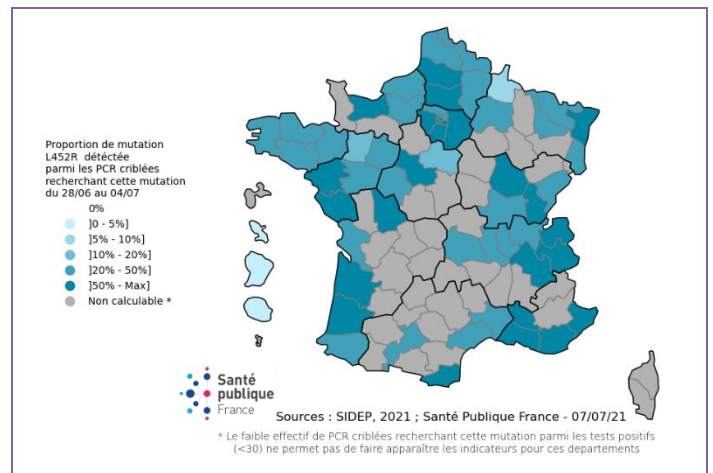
Proportion de mutation L452R détéctée parmi les PCR criblées recherchant cette mutation du 28/06 au 04/07

0%
]0 - 5%]
]5% - 10%]
]10% - 20%]
]20% - 50%]
]50% - Max]
Non calculable *

Santé publique France

Sources : SIDEP, 2021 ; Santé Publique France - 07/07/21

* Le faible effectif de PCR criblées recherchant cette mutation parmi les tests positifs (<30) ne permet pas de faire apparaître les indicateurs pour ces departements